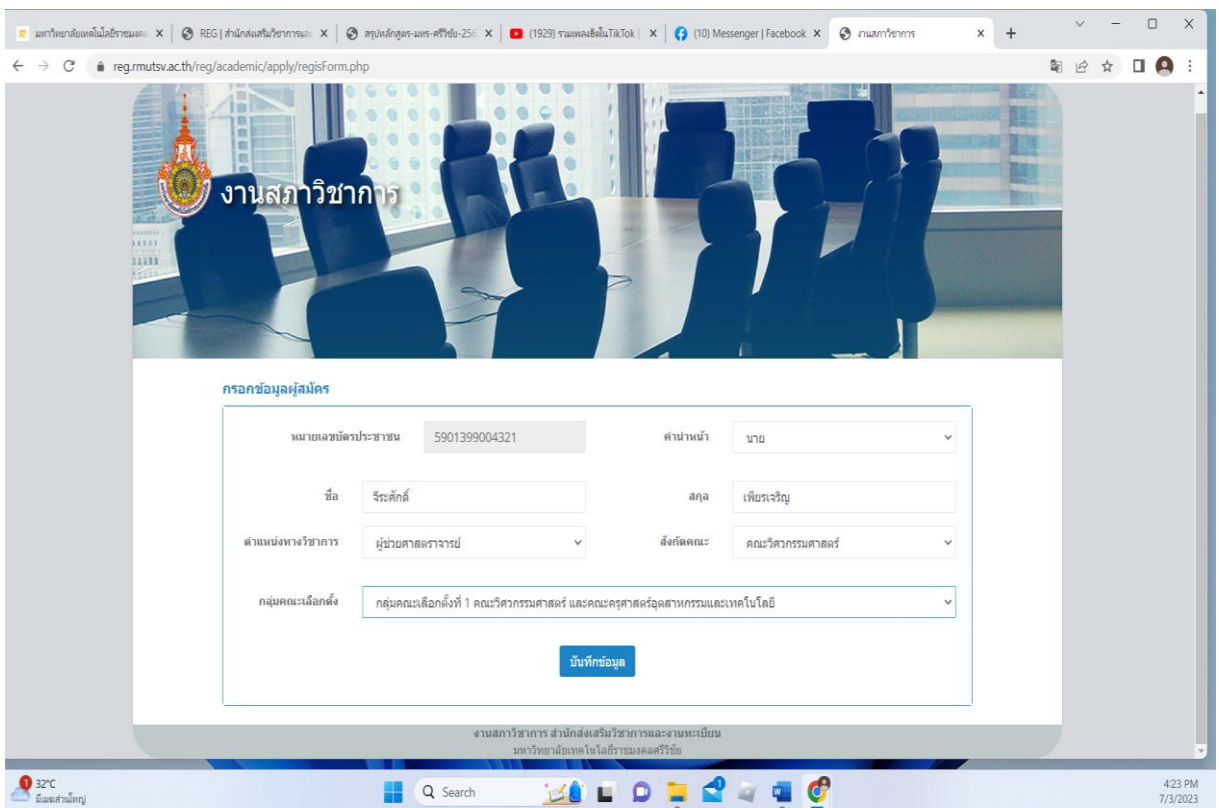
มหาวิทยาลัยเทคโนโลยีราชมงคล × | REG | สำนักส่งเสริมวิชาการและ × | สรุปหลักสูตร-มทร-ศรีวิชัย-256 × | (1929) รวมเพลงฮิตในTikTok × | (10) Messenger | Facebook × | งานสภาวิชาการ × | +

reg.rmutsv.ac.th/reg/academic/apply/regisForm.php

งานสภาวิชาการ

กรอกข้อมูลผู้สมัคร

| | | | |
|---|---|---|---|
| หมายเลขบัตรประชาชน | 5901399004321 | คำนำหน้า | นาย |
| ชื่อ | จีระศักดิ์ | สกุล | เพียรเจริญ |
| ตำแหน่งทางวิชาการ | ผู้ช่วยศาสตราจารย์ | สังกัดคณะ | คณะวิศวกรรมศาสตร์ |

กลุ่มคณะเลือกตั้ง กลุ่มคณะเลือกตั้งที่ 1 คณะวิศวกรรมศาสตร์ และคณะครุศาสตร์อุตสาหกรรมและเทคโนโลยี

บันทึกข้อมูล

งานสภาวิชาการ สำนักส่งเสริมวิชาการและงานทะเบียน
มหาวิทยาลัยเทคโนโลยีราชมงคลศรีวิชัย

32°C
มีเมฆส่วนใหญ่

Search

4:23 PM
7/3/2023